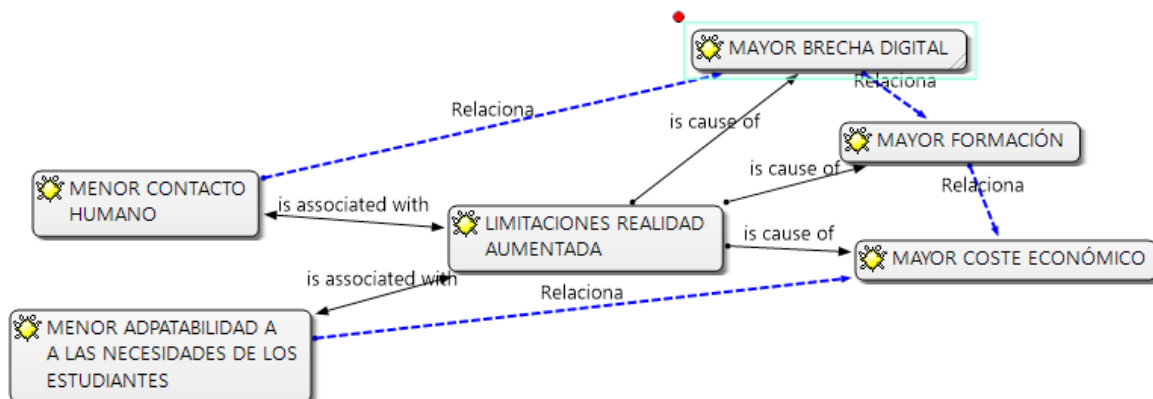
MAYOR BRECHA DIGITAL

Relaciona

Relaciona

is cause of

MAYOR FORMACIÓN

is cause of

MENOR CONTACTO HUMANO

Relaciona

is associated with

LIMITACIONES REALIDAD AUMENTADA

is cause of

MAYOR COSTE ECONÓMICO

is associated with

Relaciona

MENOR ADPATABILIDAD A A LAS NECESIDADES DE LOS ESTUDIANTES